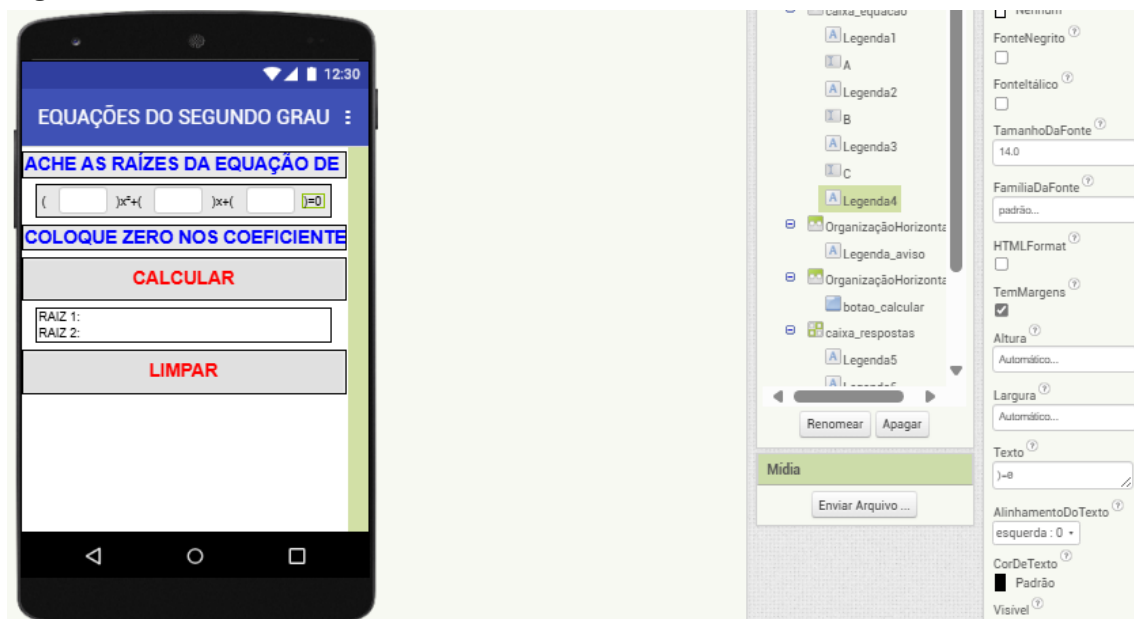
12:30

EQUAÇÕES DO SEGUNDO GRAU

ACHE AS RAÍZES DA EQUAÇÃO DE

( )x²+( )x+( )=0

COLOQUE ZERO NOS COEFICIENTE

CALCULAR

RAIZ 1:
RAIZ 2:

LIMPAR

caixa_equacao
Legenda1
A
Legenda2
B
Legenda3
C
Legenda4
OrganizaçãoHorizonta
Legenda_aviso
OrganizaçãoHorizonta
botao_calcular
caixa_respostas
Legenda5
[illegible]

Renomear Apagar

Mídia

Enviar Arquivo ...

Nenhum
FonteNegrito
FonteItálico
TamanhoDaFonte
14.0
FamíliaDaFonte
padrão...
HTMLFormat
TemMargens
Altura
Automático...
Largura
Automático...
Texto
)=0
AlinhamentoDoTexto
esquerda : 0
CorDeTexto
Padrão
Visível